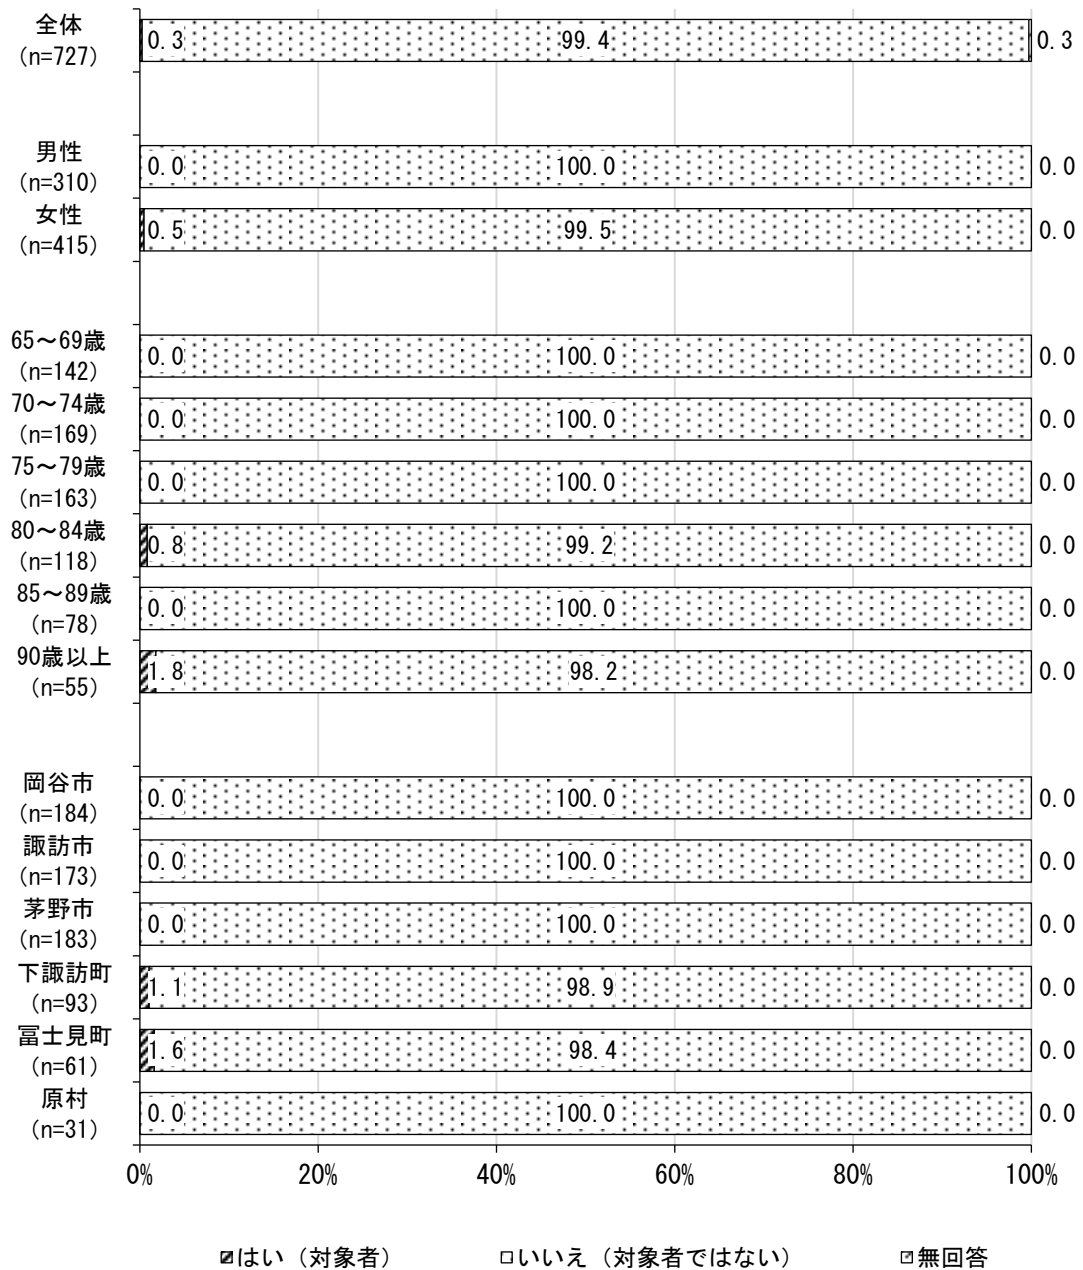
| | はい（対象者） | いいえ（対象者ではない） | 無回答 |
|---|---|---|---|
| 全体 (n=727) | 0.3 | 99.4 | 0.3 |
| 男性 (n=310) | 0.0 | 100.0 | 0.0 |
| 女性 (n=415) | 0.5 | 99.5 | 0.0 |
| 65～69歳 (n=142) | 0.0 | 100.0 | 0.0 |
| 70～74歳 (n=169) | 0.0 | 100.0 | 0.0 |
| 75～79歳 (n=163) | 0.0 | 100.0 | 0.0 |
| 80～84歳 (n=118) | 0.8 | 99.2 | 0.0 |
| 85～89歳 (n=78) | 0.0 | 100.0 | 0.0 |
| 90歳以上 (n=55) | 1.8 | 98.2 | 0.0 |
| 岡谷市 (n=184) | 0.0 | 100.0 | 0.0 |
| 諏訪市 (n=173) | 0.0 | 100.0 | 0.0 |
| 茅野市 (n=183) | 0.0 | 100.0 | 0.0 |
| 下諏訪町 (n=93) | 1.1 | 98.9 | 0.0 |
| 冨士見町 (n=61) | 1.6 | 98.4 | 0.0 |
| 原村 (n=31) | 0.0 | 100.0 | 0.0 |

0% 20% 40% 60% 80% 100%

はい（対象者） いいえ（対象者ではない） 無回答